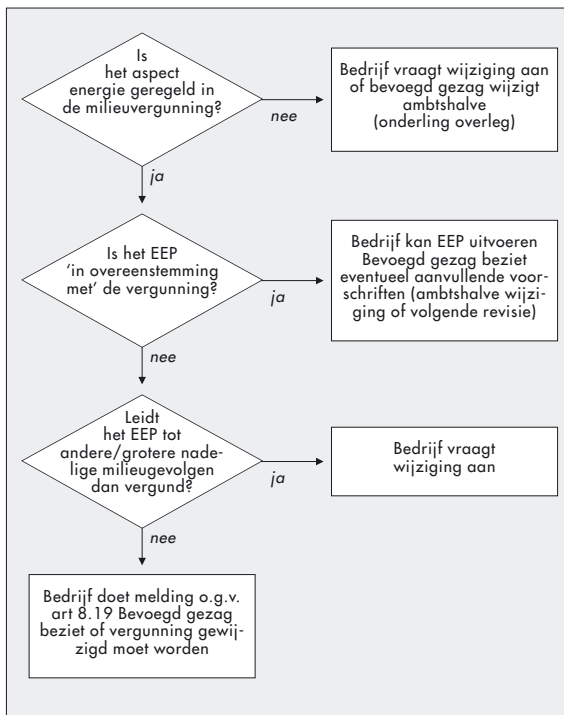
Is het aspect energie geregeld in de milieuvergunning?

nee

Bedrijf vraagt wijziging aan of bevoegd gezag wijzigt ambtshalve (onderling overleg)

ja

Is het EEP 'in overeenstemming met' de vergunning?

ja

Bedrijf kan EEP uitvoeren Bevoegd gezag beziet eventueel aanvullende voorschriften (ambtshalve wijziging of volgende revisie)

nee

Leidt het EEP tot andere/grotere nadelige milieugevolgen dan vergund?

ja

Bedrijf vraagt wijziging aan

nee

Bedrijf doet melding o.g.v. art 8.19 Bevoegd gezag beziet of vergunning gewijzigd moet worden